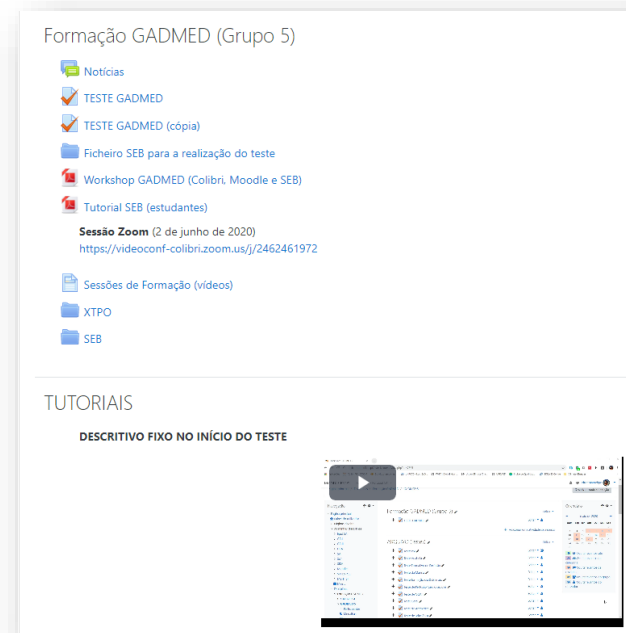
Formação GADMED (Grupo 5)

Notícias

TESTE GADMED

TESTE GADMED (cópia)

Ficheiro SEB para a realização do teste

Workshop GADMED (Colibri, Moodle e SEB)

Tutorial SEB (estudantes)

**Sessão Zoom** (2 de junho de 2020)
https://videoconf-colibri.zoom.us/j/2462461972

Sessões de Formação (vídeos)

XTPO

SEB

TUTORIAIS

DESCRITIVO FIXO NO INÍCIO DO TESTE

Formação GADMED (Grupo 5)

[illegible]